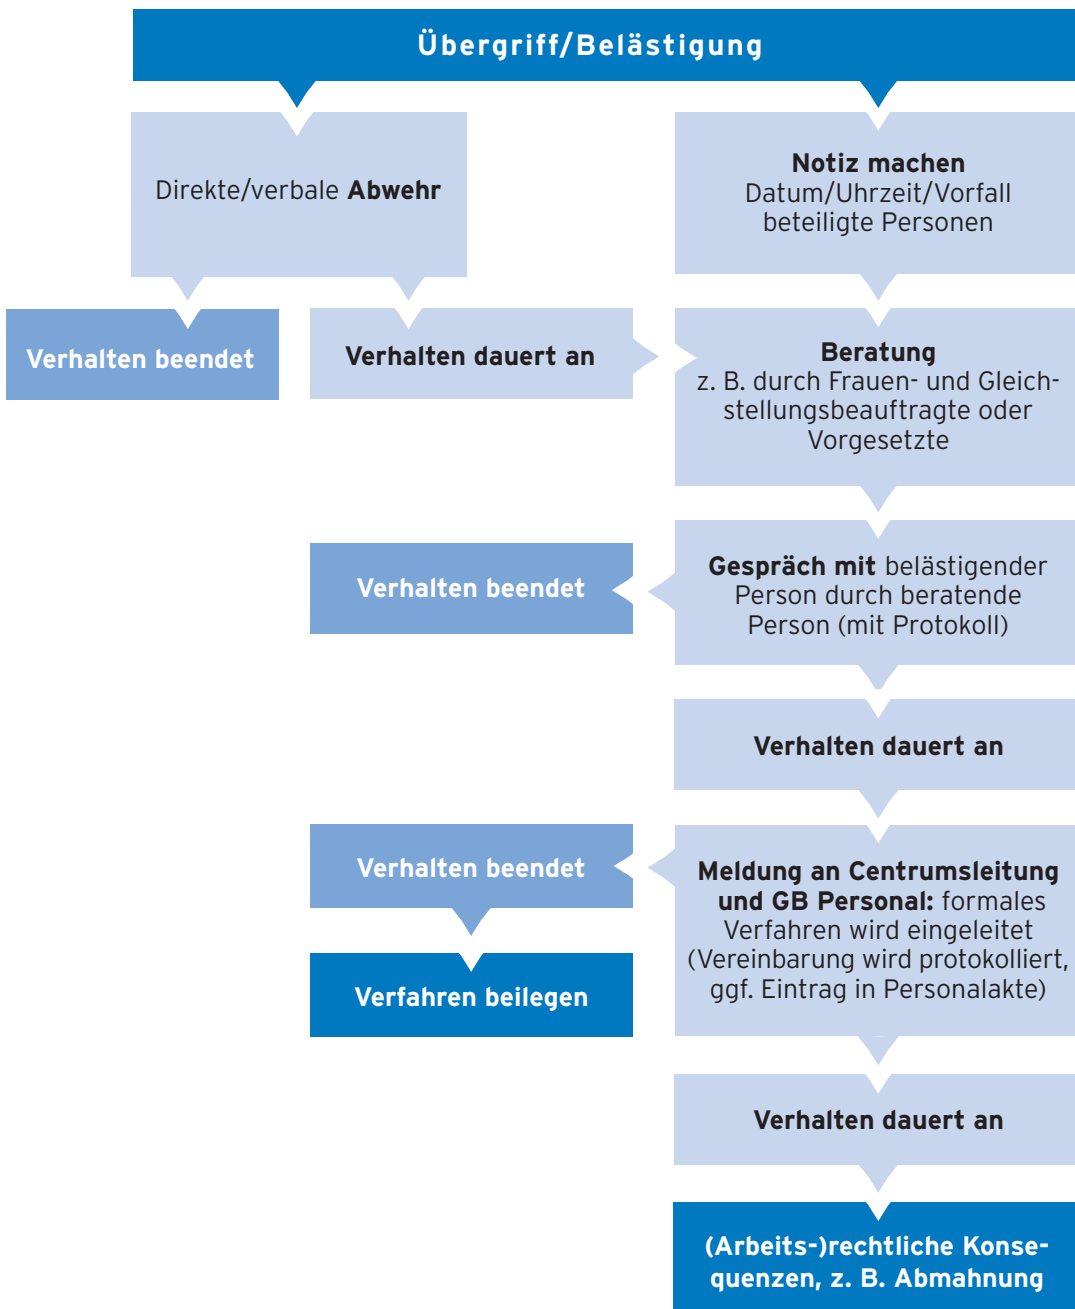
Übergriff/Belästigung

Direkte/verbale Abwehr

Notiz machen
Datum/Uhrzeit/Vorfall
beteiligte Personen

Verhalten beendet

Verhalten dauert an

Beratung
z. B. durch Frauen- und Gleichstellungsbeauftragte oder Vorgesetzte

Verhalten beendet

Gespräch mit belästigender Person durch beratende Person (mit Protokoll)

Verhalten dauert an

Verhalten beendet

Meldung an Centrumsleitung und GB Personal: formales Verfahren wird eingeleitet (Vereinbarung wird protokolliert, ggf. Eintrag in Personalakte)

Verfahren beilegen

Verhalten dauert an

(Arbeits-)rechtliche Konsequenzen, z. B. Abmahnung